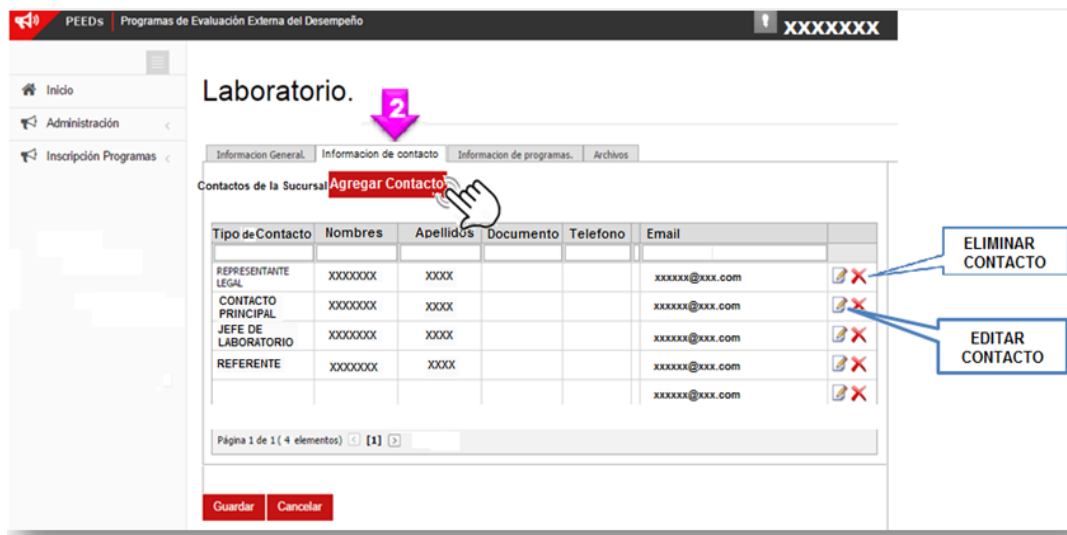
PEEDs | Programas de Evaluación Externa del Desempeño

XXXXXXX

Inicio
Administración
Inscripción Programas

Laboratorio.

2

Informacion General. | Informacion de contacto | Informacion de programas. | Archivos

Contactos de la Sucursal Agregar Contacto

| Tipo de Contacto | Nombres | Apellidos | Documento | Telefono | Email |
|---|---|---|---|---|---|
| REPRESENTANTE LEGAL | XXXXXXX | XXXX | | | xxxxxx@xxx.com |
| CONTACTO PRINCIPAL | XXXXXXX | XXXX | | | xxxxxx@xxx.com |
| JEFE DE LABORATORIO | XXXXXXX | XXXX | | | xxxxxx@xxx.com |
| REFERENTE | XXXXXXX | XXXX | | | xxxxxx@xxx.com |
| | | | | | xxxxxx@xxx.com |

Página 1 de 1 ( 4 elementos) [1]

ELIMINAR CONTACTO

EDITAR CONTACTO

Guardar Cancelar